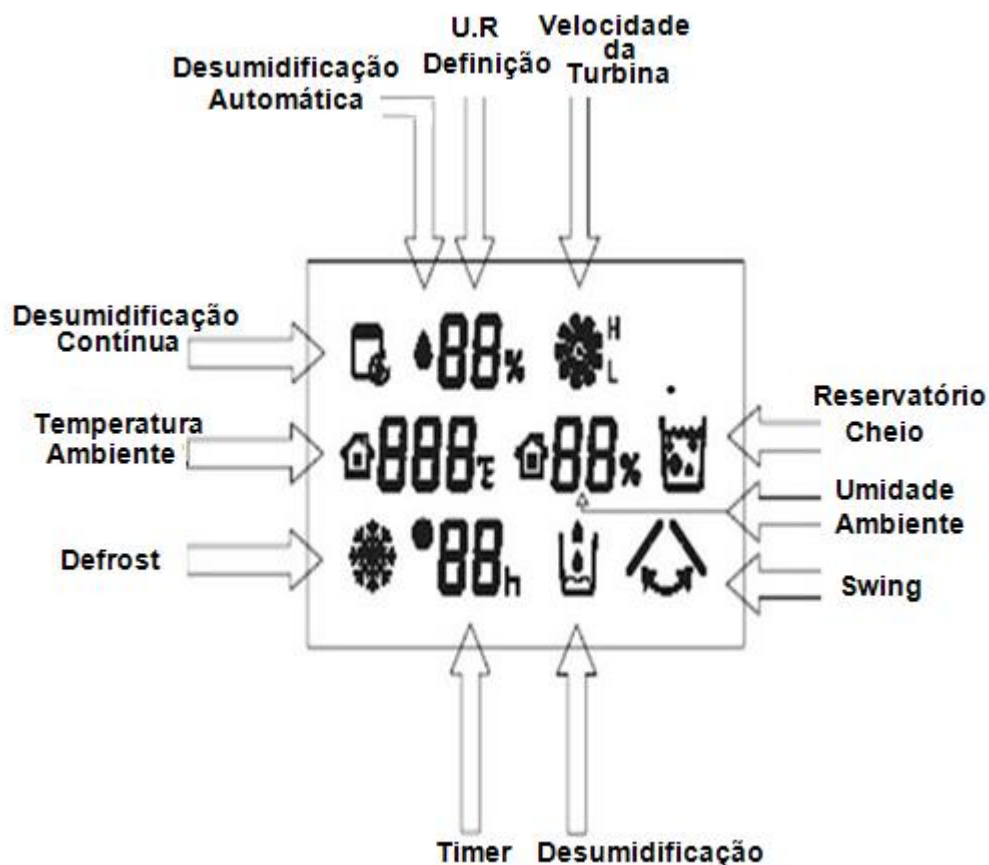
Desumidificação Automática

U.R Definição

Velocidade da Turbina

Desumidificação Contínua

88%

H
L

Reservatório Cheio

Temperatura Ambiente

888℃

88%

Umidade Ambiente

Defrost

88h

Swing

Timer

Desumidificação